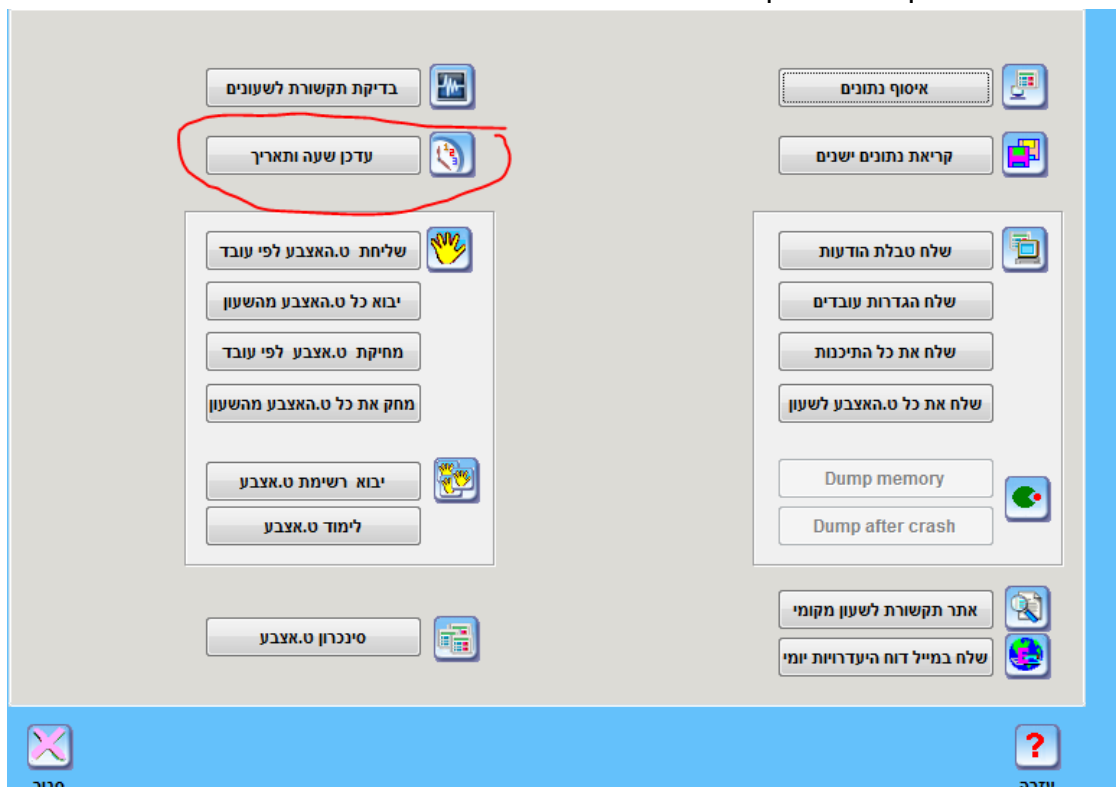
איסוף נתונים

בדיקת תקשורת לשעונים

קריאת נתונים ישנים

עדכן שעה ותאריך

שלח טבלת הודעות

שלח הגדרות עובדים

שלח את כל התיכנות

שלח את כל ט.האצבע לשעון

Dump memory

Dump after crash

שליחת ט.האצבע לפי עובד

יבוא כל ט.האצבע מהשעון

מחיקת ט.אצבע לפי עובד

מחק את כל ט.האצבע מהשעון

יבוא רשימת ט.אצבע

לימוד ט.אצבע

אתר תקשורת לשעון מקומי

שלח במייל דוח היעדרויות יומי

סינכרון ט.אצבע

עזרה

סגור